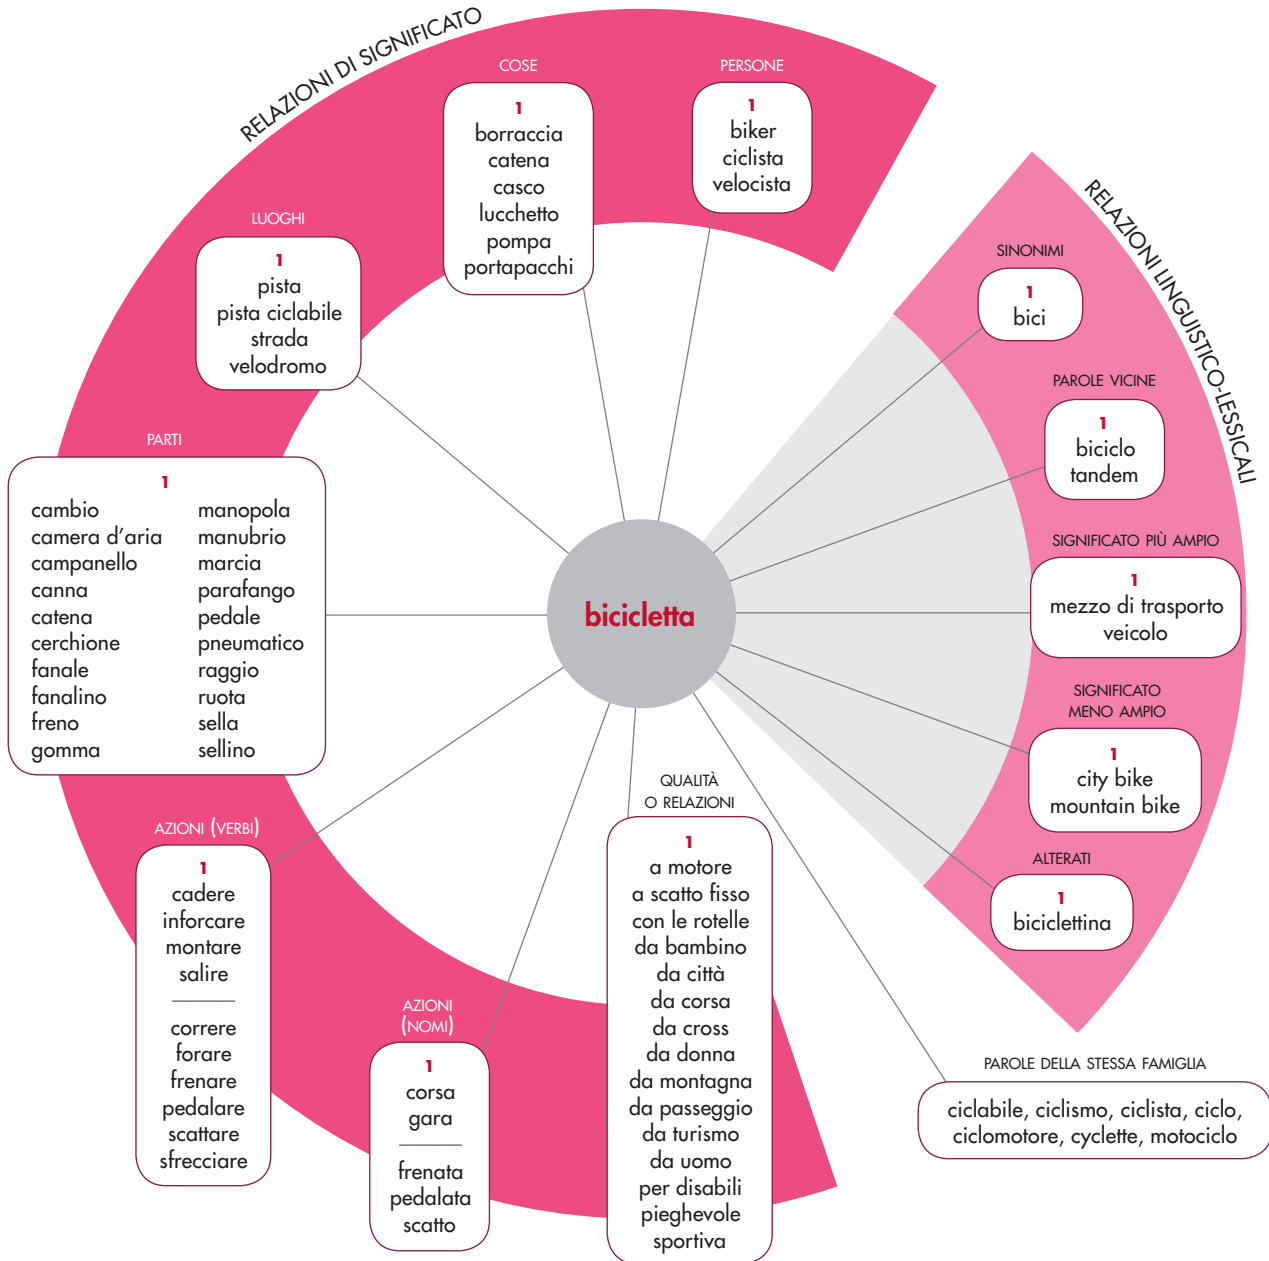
RELAZIONI DI SIGNIFICATO

COSE
1
borraccia
catena
casco
lucchetto
pompa
portapacchi

PERSONE
1
biker
ciclista
velocista

LUOGHI
1
pista
pista ciclabile
strada
velodromo

PARTI
1
cambio
camera d'aria
campanello
canna
catena
cerchione
fanale
fanalino
freno
gomma
manopola
manubrio
marcia
parafango
pedale
pneumatico
raggio
ruota
sella
sellino

bicicletta

AZIONI (VERBI)
1
cadere
inforcare
montare
salire

correre
forare
frenare
pedalare
scattare
sfrecciare

AZIONI (NOMI)
1
corsa
gara

frenata
pedalata
scatto

QUALITÀ O RELAZIONI
1
a motore
a scatto fisso
con le rotelle
da bambino
da città
da corsa
da cross
da donna
da montagna
da passeggio
da turismo
da uomo
per disabili
pieghevole
sportiva

RELAZIONI LINGUISTICO-LESSICALI

SINONIMI
1
bici

PAROLE VICINE
1
biciclo
tandem

SIGNIFICATO PIÙ AMPIO
1
mezzo di trasporto
veicolo

SIGNIFICATO MENO AMPIO
1
city bike
mountain bike

ALTERATI
1
biciclettina

PAROLE DELLA STESSA FAMIGLIA
ciclabile, ciclismo, ciclista, ciclo, ciclomotore, cyclette, motociclo